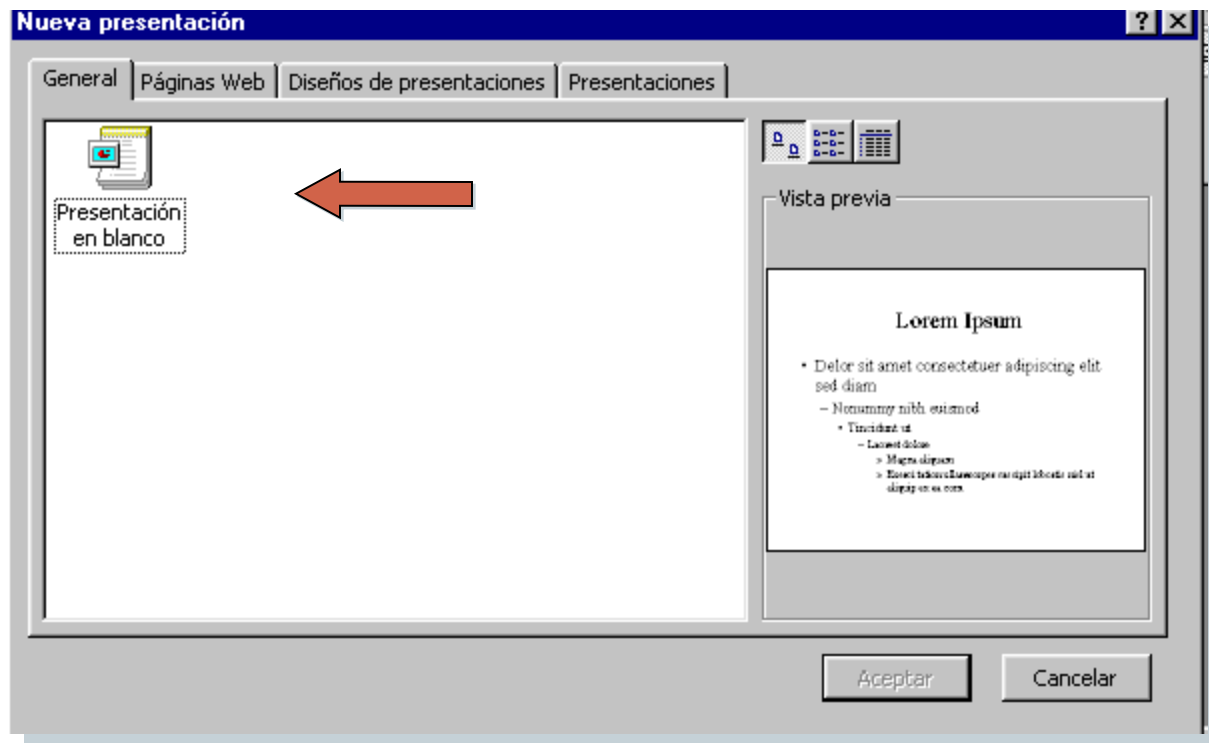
Nueva presentación

General | Páginas Web | Diseños de presentaciones | Presentaciones

Presentación en blanco

Vista previa

Lorem Ipsum

• Delor sit amet consectetuer adipiscing elit sed diam
– Nonummy nibh euismod
• Tincidunt ut
– Laoreet dolore
» Magna aliquam
» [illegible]

Aceptar
Cancelar